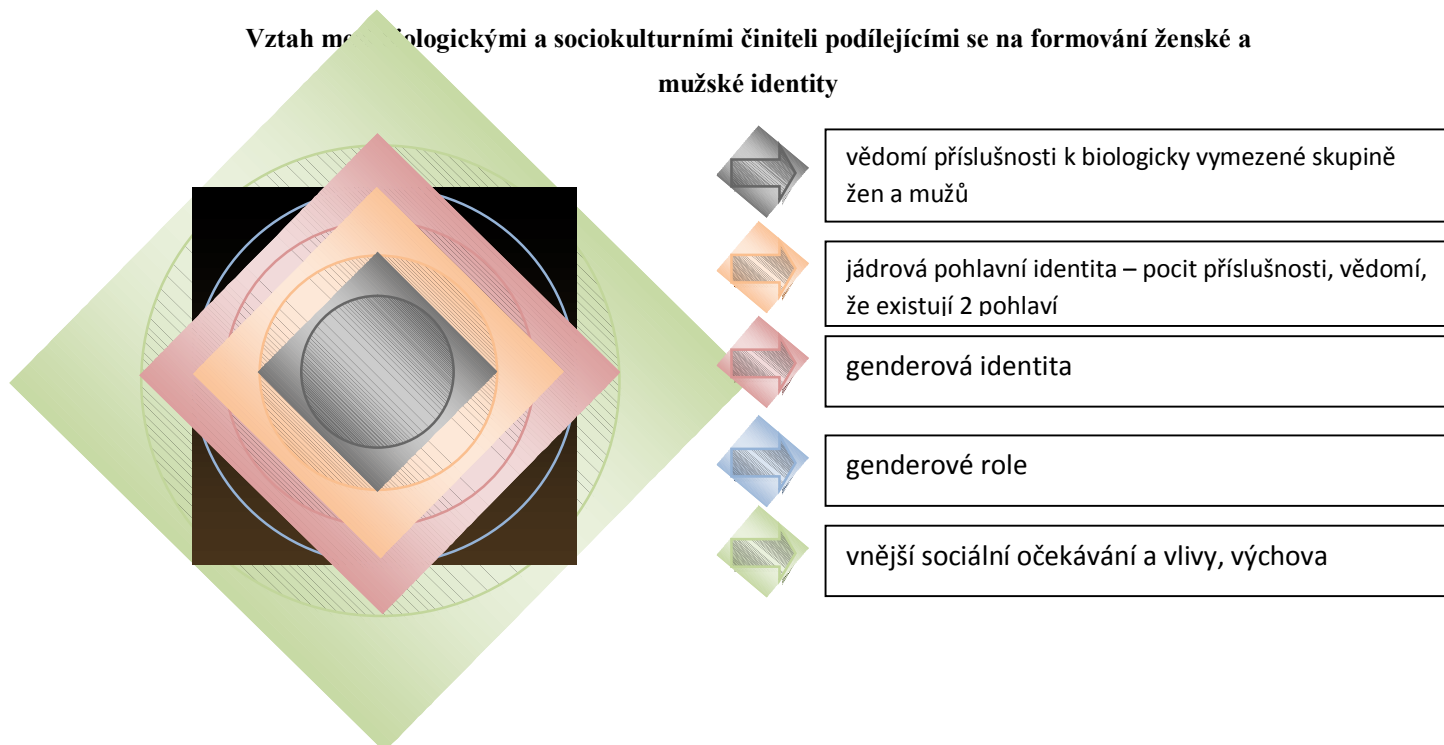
Vztah m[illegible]iologickými a sociokulturními činiteli podílejícími se na formování ženské a mužské identity

vědomí příslušnosti k biologicky vymezené skupině žen a mužů

jádrová pohlavní identita – pocit příslušnosti, vědomí, že existují 2 pohlaví

genderová identita

genderové role

vnější sociální očekávání a vlivy, výchova